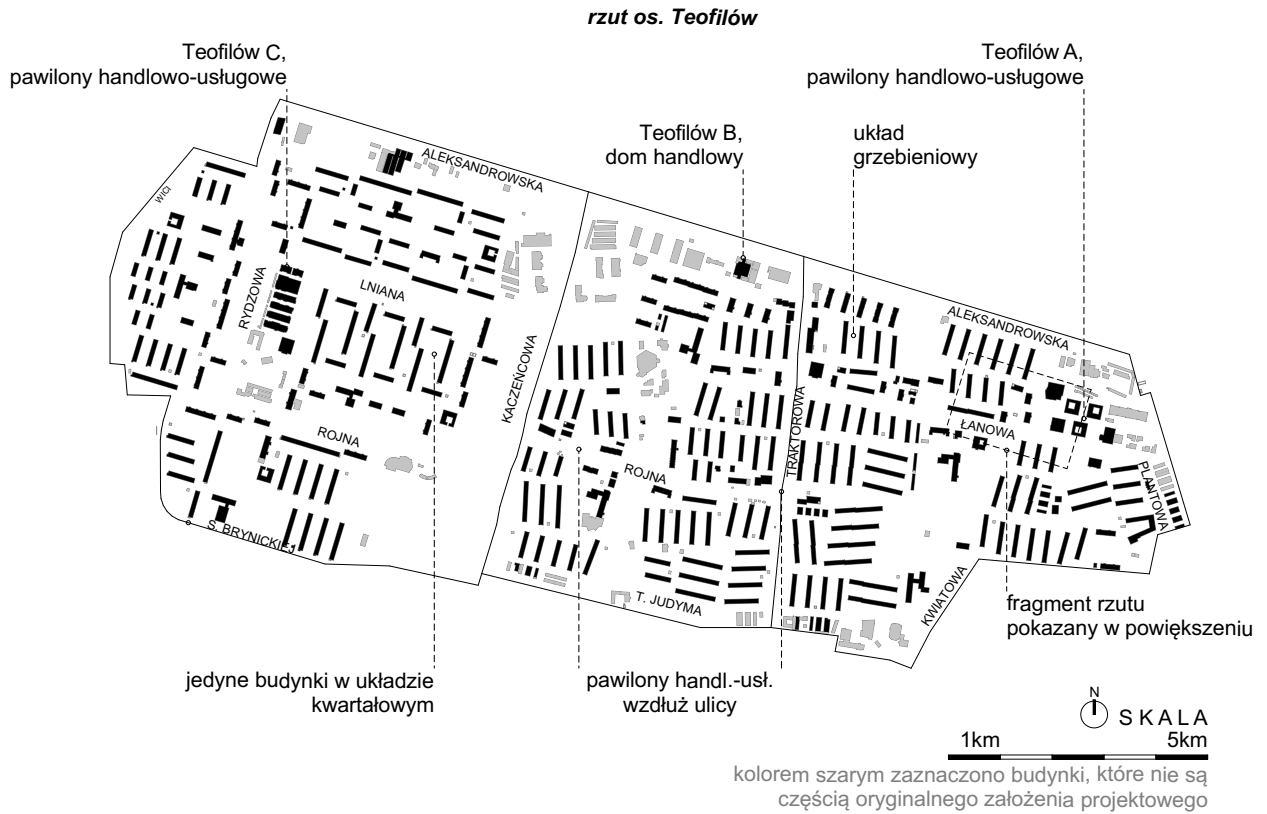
rzut os. Teofilów

Teofilów C,
pawilony handlowo-usługowe

Teofilów B,
dom handlowy

układ
grzebieniowy

Teofilów A,
pawilony handlowo-usługowe

ALEKSANDROWSKA
WICI
RYDZOWA
LNIANA
ROJNA
S. BRYNICKIEJ
KACZEŃCOWA
ROJNA
T. JUDYMA
TRAKTOROWA
ALEKSANDROWSKA
ŁANOWA
PLANTOWA
KWIATOWA

fragment rzutu
pokazany w powiększeniu

jedyne budynki w układzie
kwartałowym

pawilony handl.-usł.
wzdłuż ulicy

N
SKALA
1km
5km

kolorem szarym zaznaczono budynki, które nie są
częścią oryginalnego założenia projektowego